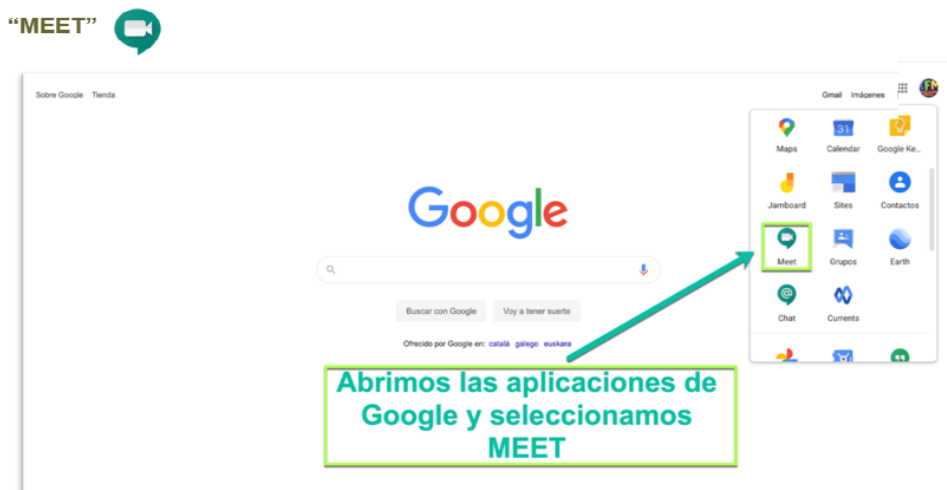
"MEET"

Sobre Google Tienda

Gmail Imágenes

Maps Calendar Google Ke...

Jamboard Sites Contactos

Meet Grupos Earth

Chat Currents

Google

Buscar con Google Voy a tener suerte

Ofrecido por Google en: català galego euskara

Abrimos las aplicaciones de Google y seleccionamos MEET